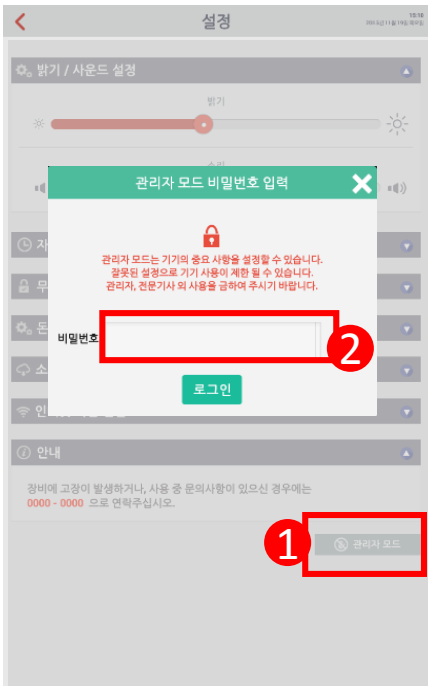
<

설정

10:10

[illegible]

밝기 / 사운드 설정

밝기

소리

관리자 모드 비밀번호 입력

관리자 모드는 기기의 중요 사항을 설정할 수 있습니다.
잘못된 설정으로 기기 사용이 제한 될 수 있습니다.
관리자, 전문기사 외 사용을 금하여 주시기 바랍니다.

비밀번호

2

로그인

재

무

돈

소

인

안내

장비에 고장이 발생하거나, 사용 중 문의사항이 있으신 경우에는
0000 - 0000 으로 연락주십시오.

1

관리자 모드